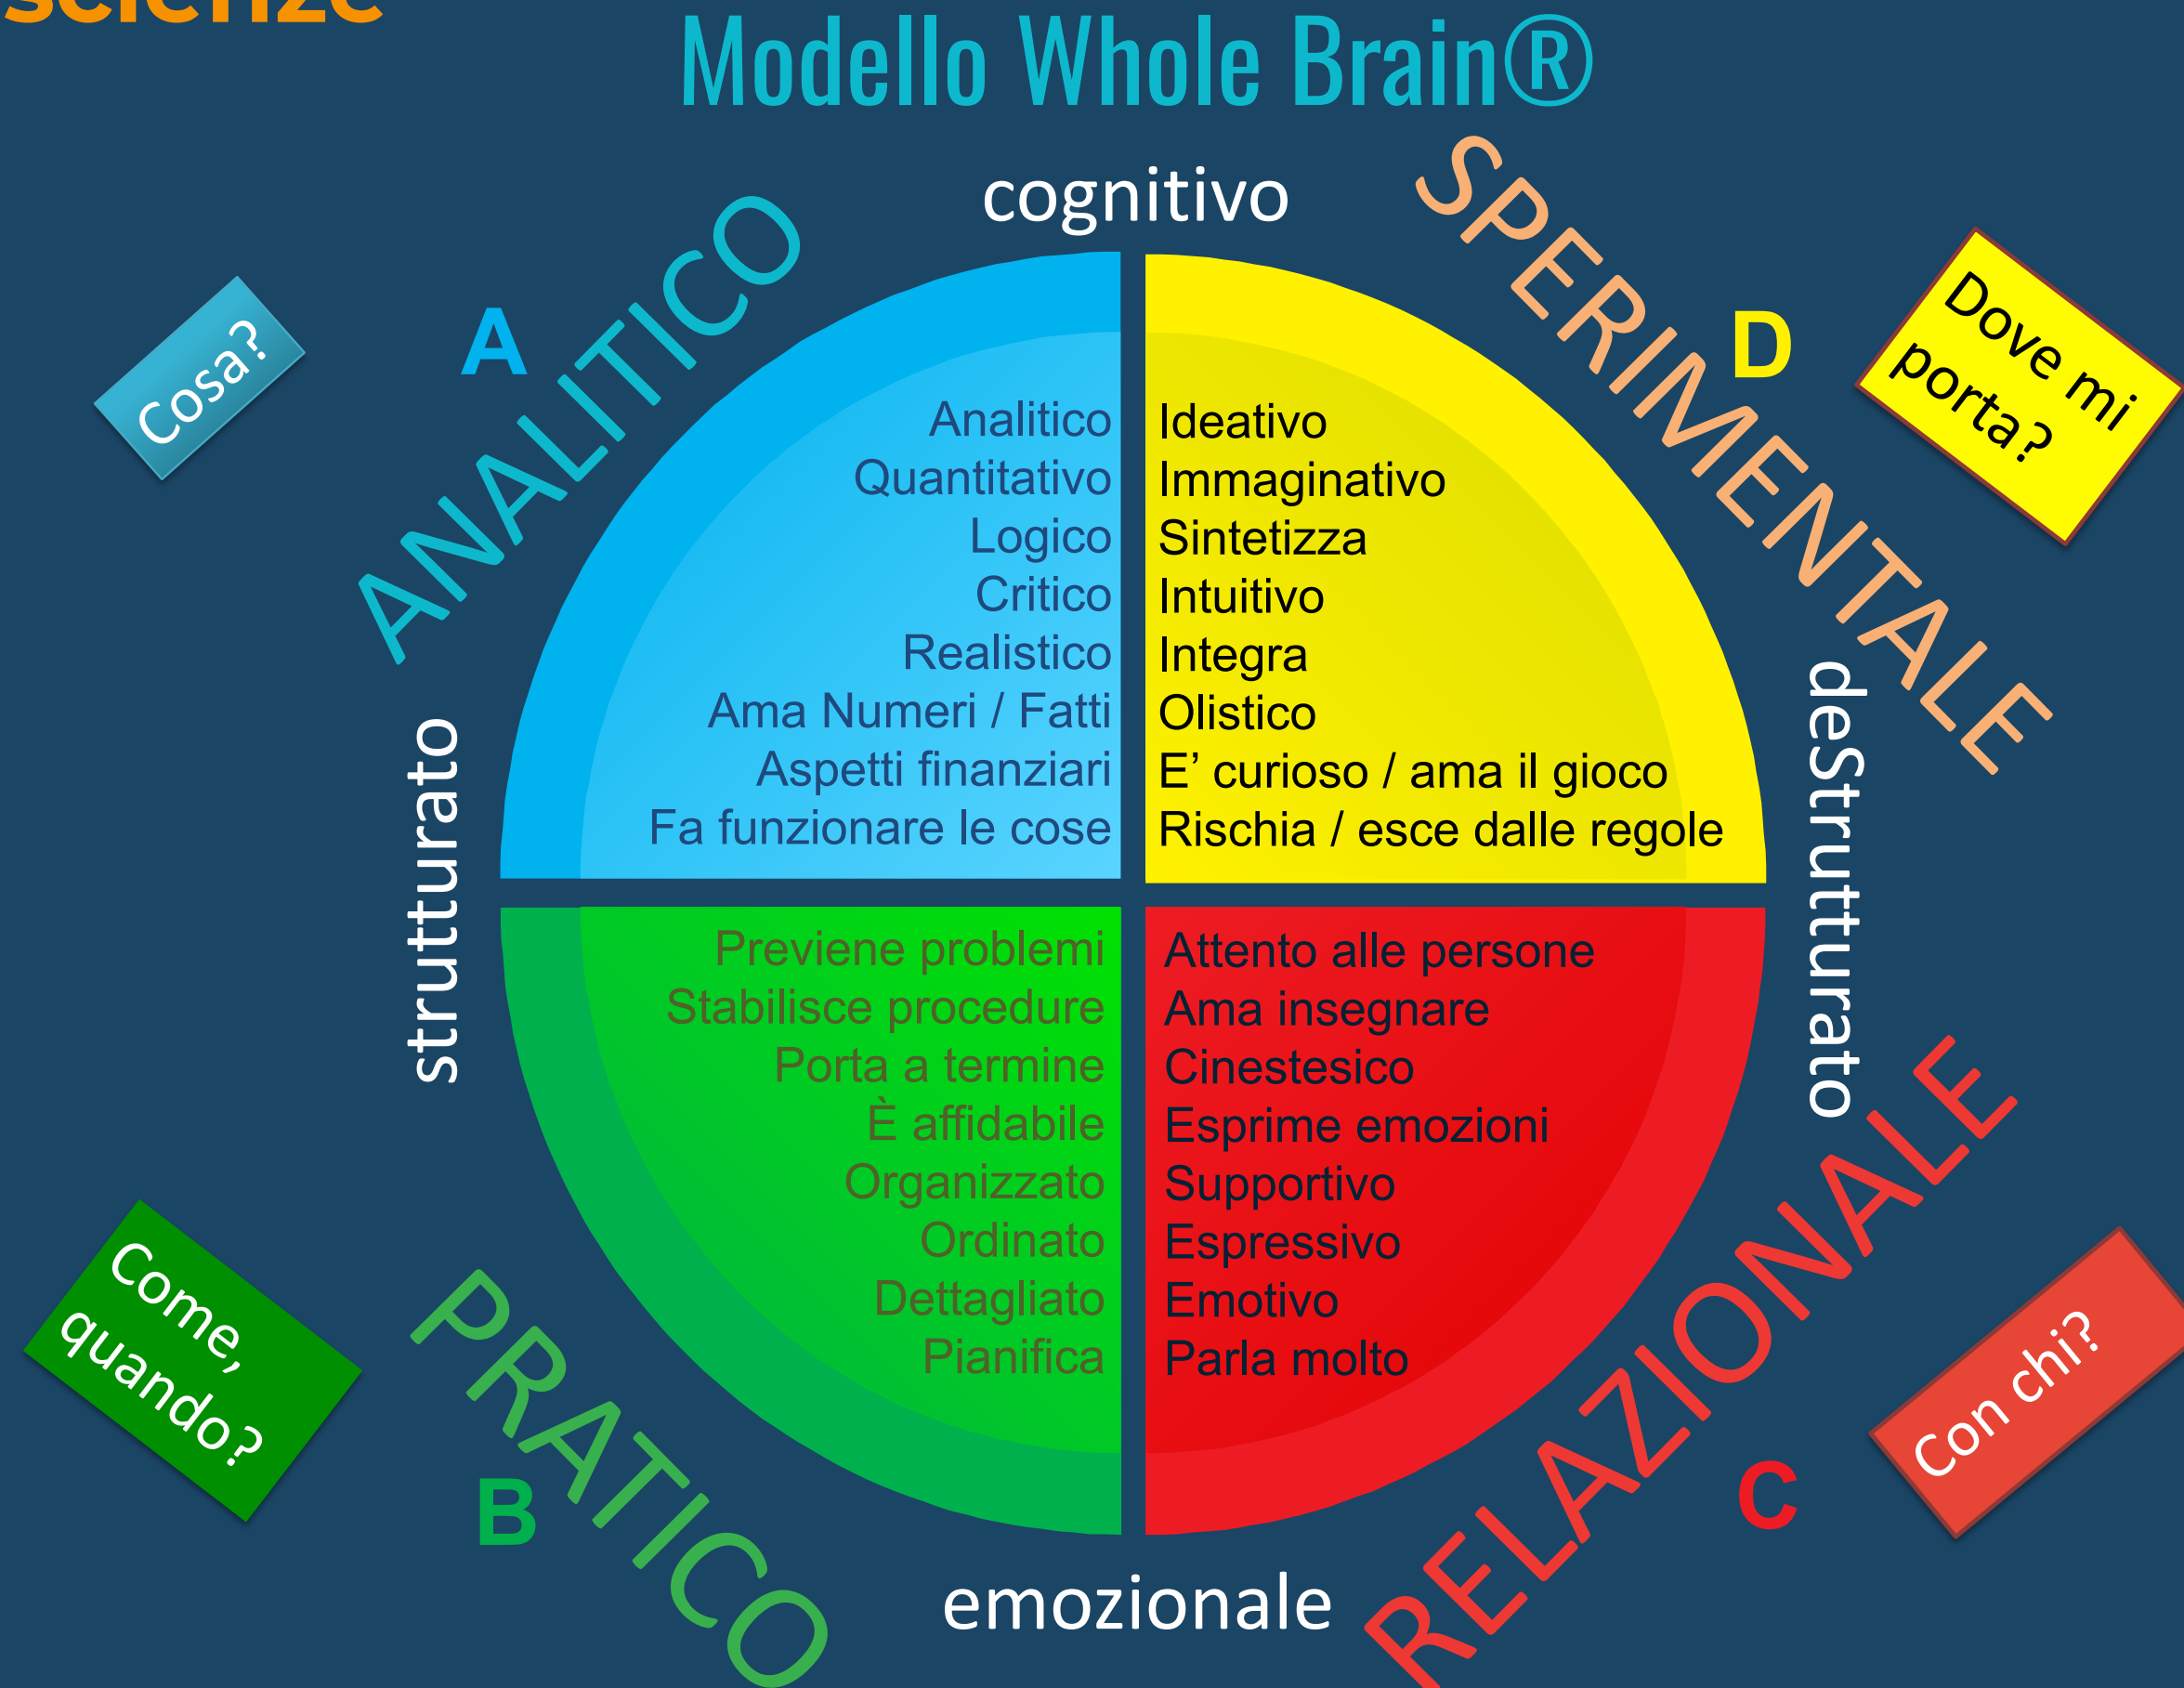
scienze

Modello Whole Brain®

cognitivo

Cosa?

A ANALITICO

SPERIMENTALE D

Dove mi porta?

Analitico
Quantitativo
Logico
Critico
Realistico
Ama Numeri / Fatti
Aspetti finanziari
Fa funzionare le cose

Ideativo
Immaginativo
Sintetizza
Intuitivo
Integra
Olistico
E' curioso / ama il gioco
Rischia / esce dalle regole

strutturato

deStrutturato

Previene problemi
Stabilisce procedure
Porta a termine
È affidabile
Organizzato
Ordinato
Dettagliato
Pianifica

Attento alle persone
Ama insegnare
Cinestesico
Esprime emozioni
Supportivo
Espressivo
Emotivo
Parla molto

Come, quando?

PRATICO B

RELAZIONALE C

Con chi?

emozionale